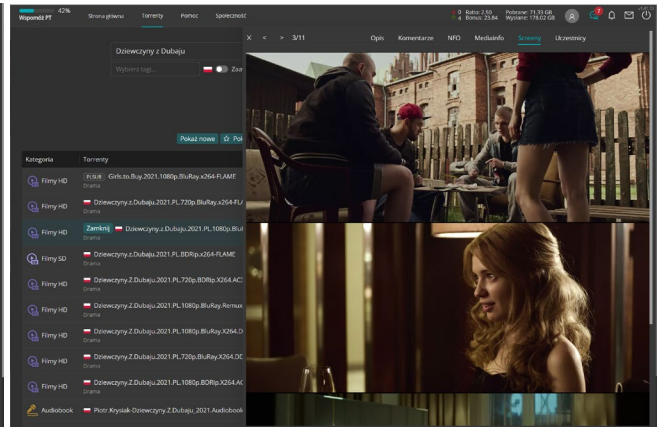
42%
Wspomóż PT

Strona główna Torrenty Pomoc Społeczność

0 Ratio: 2.50 Pobrane: 71.33 GB
4 Bonus: 25.84 Wysłane: 178.02 GB

7

X < > 3/11

Opis Komentarze NFO MediaInfo Screeny Uczestnicy

Dziewczyny z Dubaju

Wybierz tagi...

Zaa

Pokaż nowe Po

| Kategoria | Torrenty |
|---|---|
| Filmy HD | PL SUB Girls.to.Buy.2021.1080p.BluRay.x264-FLAME Drama |
| Filmy HD | Dziewczyny.z.Dubaju.2021.PL.720p.BluRay.x264-FL Drama |
| Filmy HD | Zamknij Dziewczyny.z.Dubaju.2021.PL.1080p.Blu Drama |
| Filmy SD | Dziewczyny.z.Dubaju.2021.PL.BDRip.x264-FLAME Drama |
| Filmy HD | Dziewczyny.Z.Dubaju.2021.PL.720p.BDRip.X264.AC Drama |
| Filmy HD | Dziewczyny.Z.Dubaju.2021.PL.1080p.BluRay.Remux Drama |
| Filmy HD | Dziewczyny.Z.Dubaju.2021.PL.1080p.BluRay.X264.D Drama |
| Filmy HD | Dziewczyny.Z.Dubaju.2021.PL.720p.BluRay.X264.DD Drama |
| Filmy HD | Dziewczyny.Z.Dubaju.2021.PL.1080p.BDRip.X264.AC Drama |
| Audiobook | Piotr.Krysiak-Dziewczyny.Z.Dubaju_2021.Audiobook |